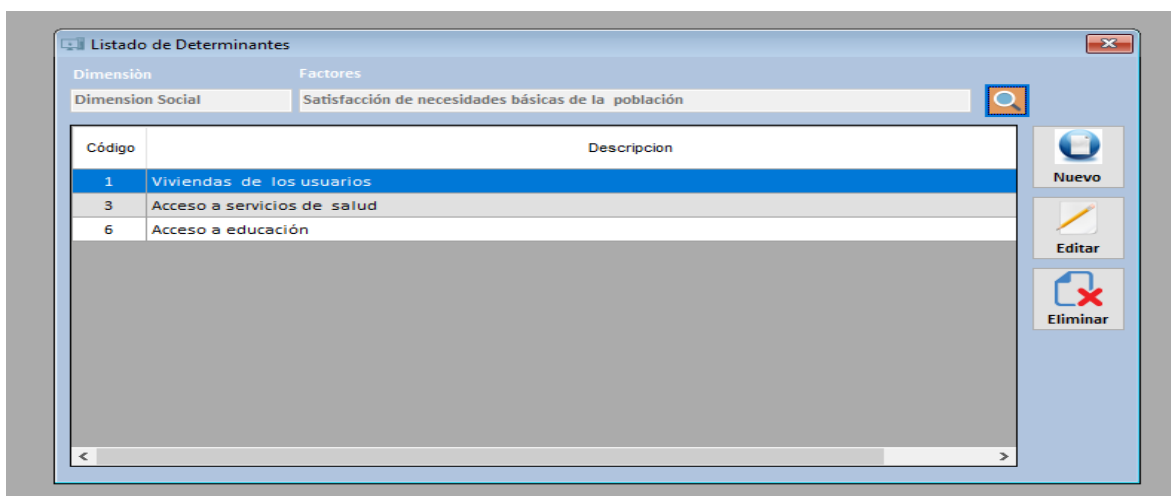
Listado de Determinantes

Dimensiòn

Factores

Dimension Social

Satisfacción de necesidades básicas de la población

| Código | Descripcion |
|---|---|
| 1 | Viviendas de los usuarios |
| 3 | Acceso a servicios de salud |
| 6 | Acceso a educación |

Nuevo

Editar

Eliminar